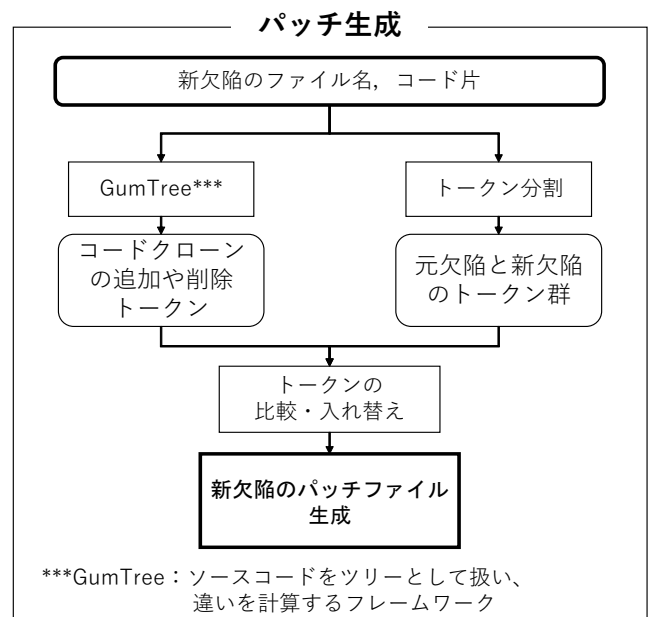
パッチ生成

新欠陥のファイル名，コード片

GumTree***

トークン分割

コードクローンの追加や削除トークン

元欠陥と新欠陥のトークン群

トークンの
比較・入れ替え

新欠陥のパッチファイル生成

***GumTree：ソースコードをツリーとして扱い、違いを計算するフレームワーク